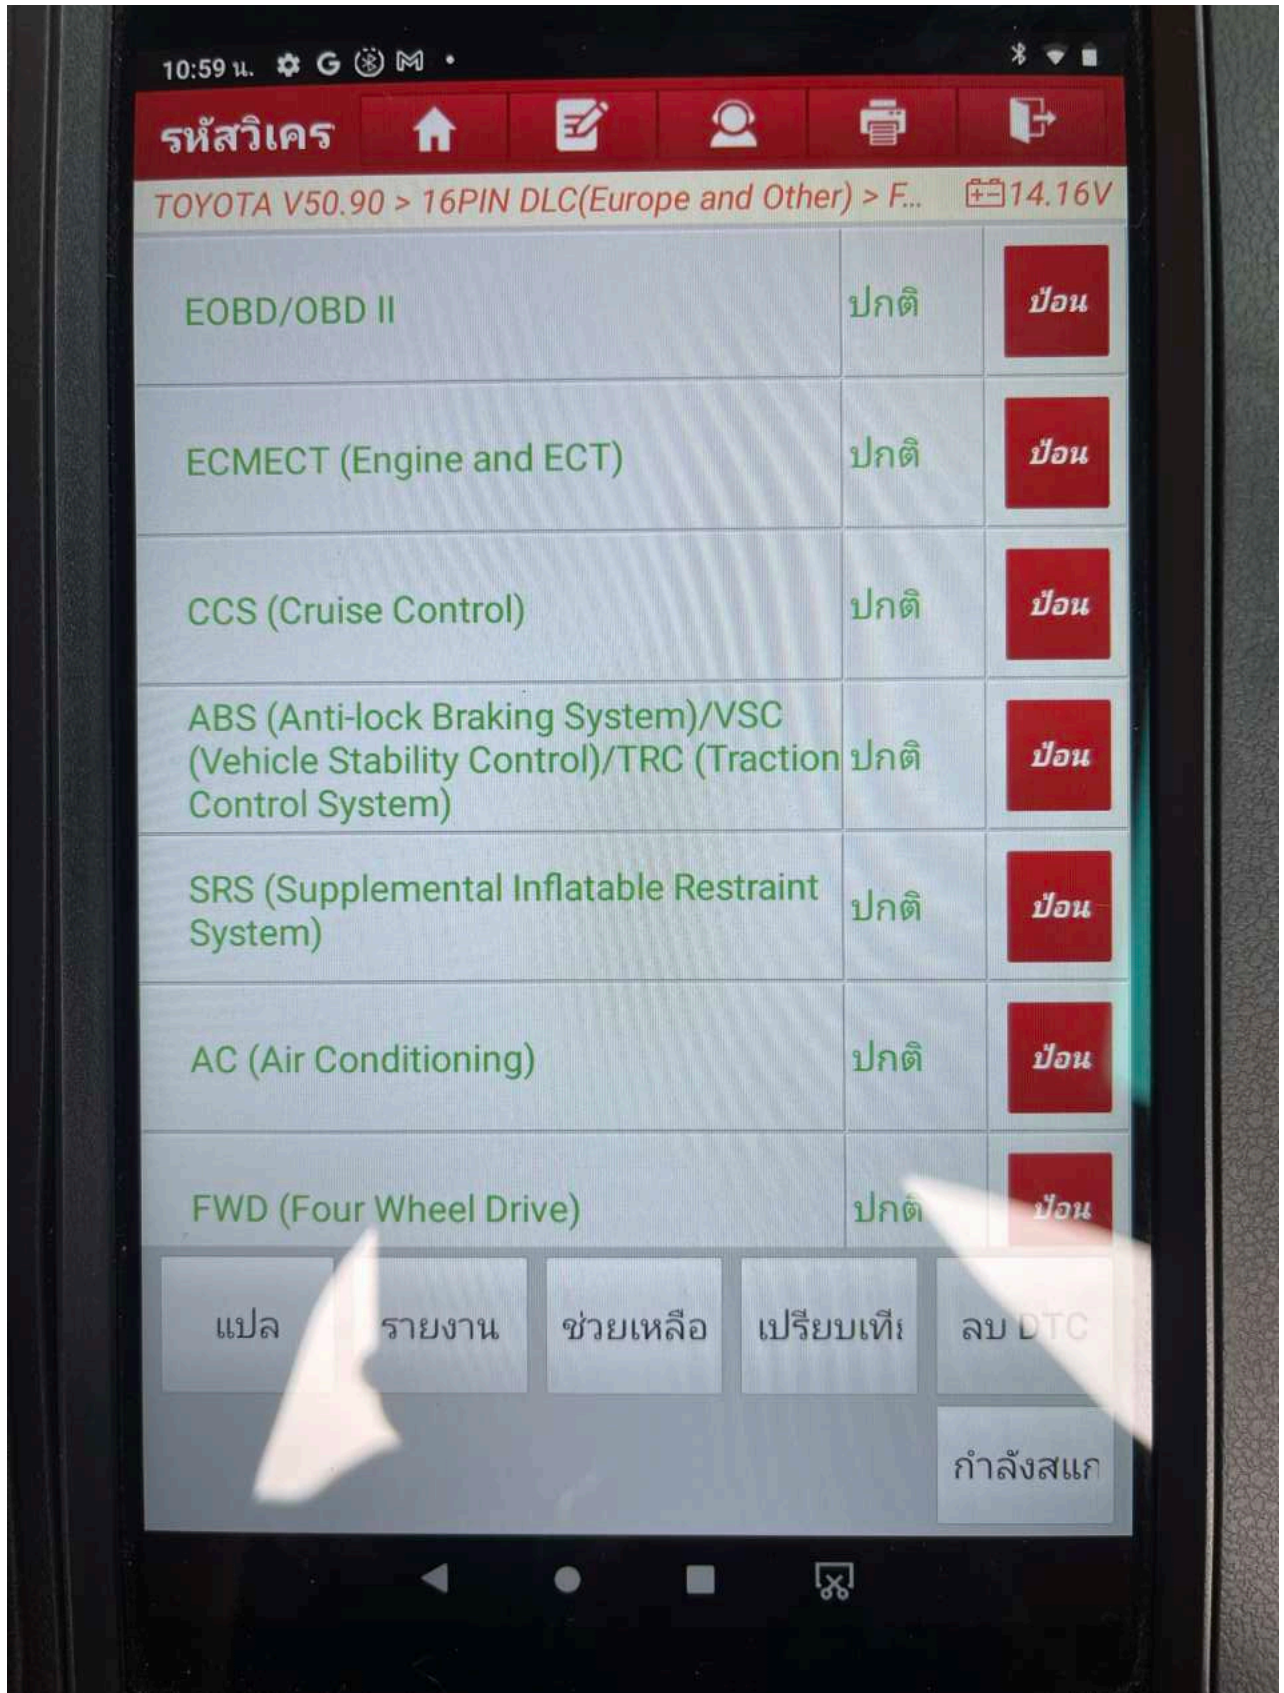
10:59 น.

รหัสวิเคร

TOYOTA V50.90 > 16PIN DLC(Europe and Other) > F... 14.16V

| | | |
|---|---|---|
| EOBD/OBD II | ปกติ | ป้อน |
| ECMECT (Engine and ECT) | ปกติ | ป้อน |
| CCS (Cruise Control) | ปกติ | ป้อน |
| ABS (Anti-lock Braking System)/VSC (Vehicle Stability Control)/TRC (Traction Control System) | ปกติ | ป้อน |
| SRS (Supplemental Inflatable Restraint System) | ปกติ | ป้อน |
| AC (Air Conditioning) | ปกติ | ป้อน |
| FWD (Four Wheel Drive) | ปกติ | ป้อน |

แปล
รายงาน
ช่วยเหลือ
เปรียบเทีย
ลบ DTC
กำลังสแก